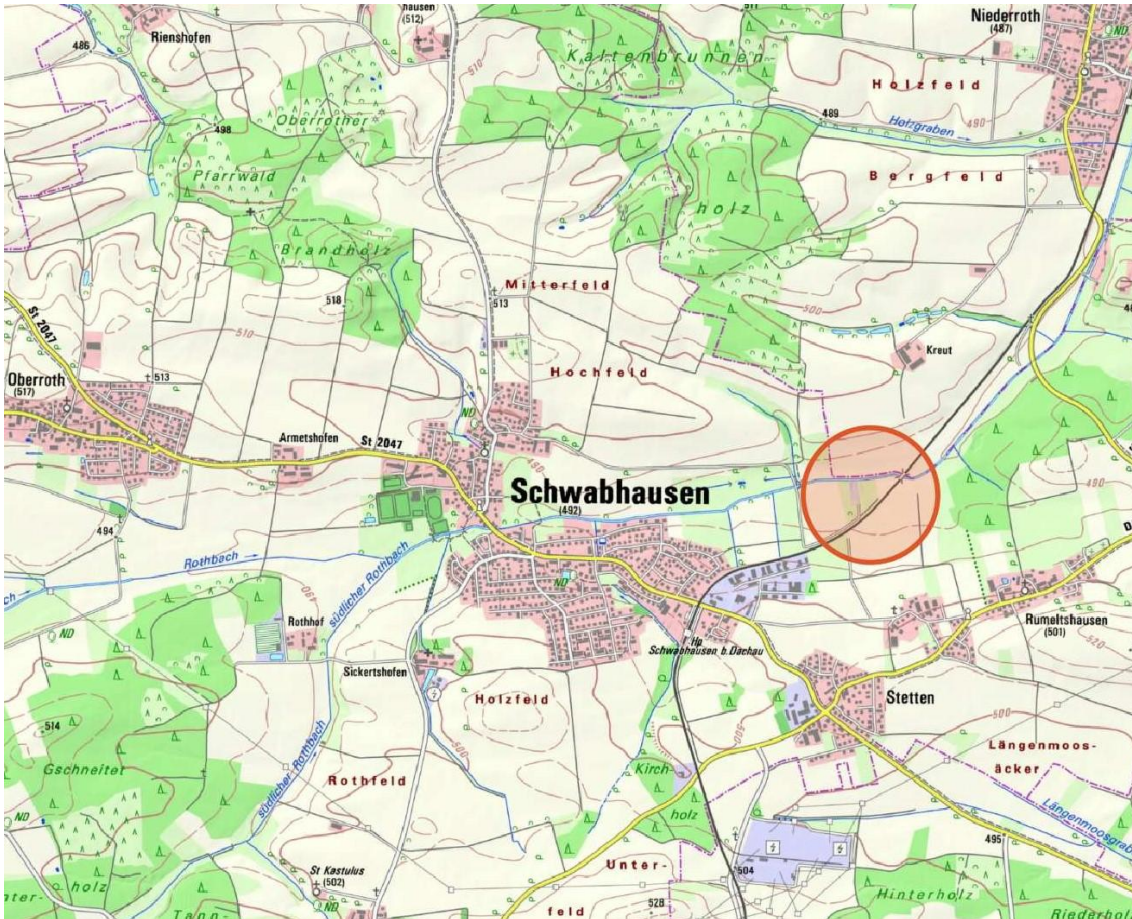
486
Rienshofen
hausen
(512)
Kaltenbrunnen
Niederroth
(487)
ND
Holzfeld
489
Hörgraben
490
498
Oberrother
Pfarrwald
Bergfeld
holz
Brandholz
510
Mitterfeld
518
513
St 2047
500
510
Kreut
Oberroth
(517)
513
Hochfeld
ND
Armetshofen
St 2047
Schwabhausen
(492)
490
494
Rothbach
südlicher Rothbach
ND
ND
Rothhof
Rumeltshausen
(501)
Hp
Schwabhausen b. Dachau
Sickertshofen
Holzfeld
Stetten
500
514
Längenmoos-
äcker
Gschneiter
südlicher Rothbach
Kirch-
Rothfeld
holz
Längenmoosgrab
495
St Kastulus
(502)
504
Unter-
feld
528
Hinterholz
Riederhol
holz
Tann
ND